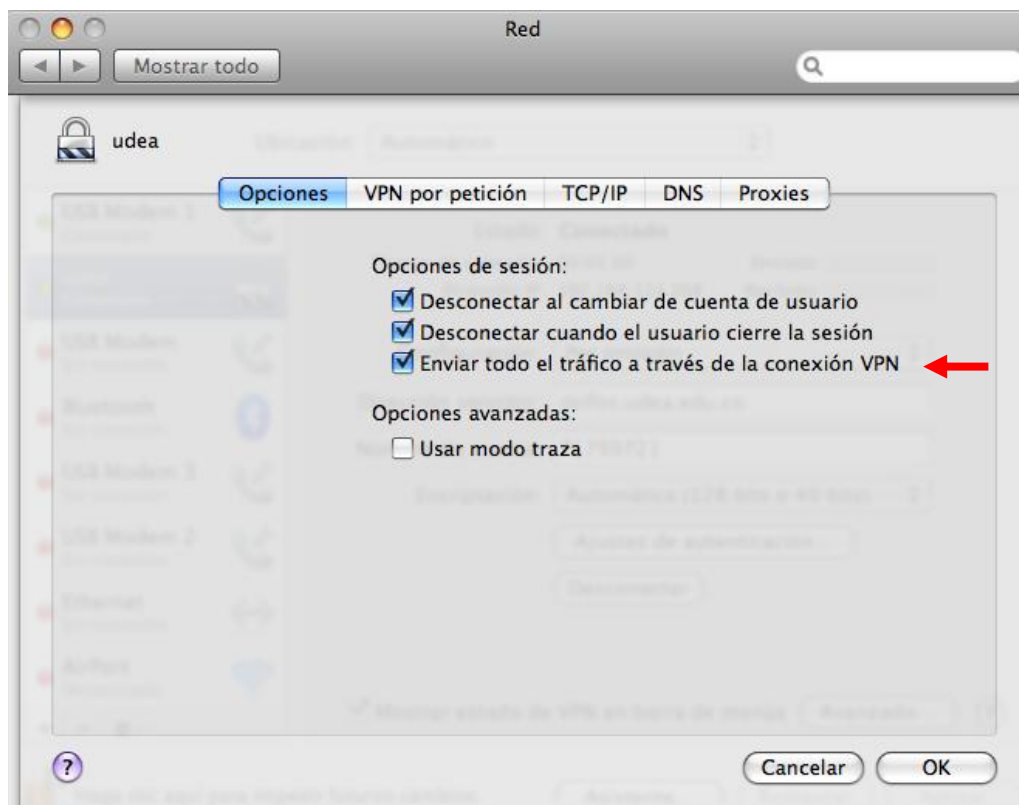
Red

Mostrar todo

udea

Opciones | VPN por petición | TCP/IP | DNS | Proxies

Opciones de sesión:

☑ Desconectar al cambiar de cuenta de usuario
☑ Desconectar cuando el usuario cierre la sesión
☑ Enviar todo el tráfico a través de la conexión VPN

Opciones avanzadas:

☐ Usar modo traza

?

Cancelar

OK